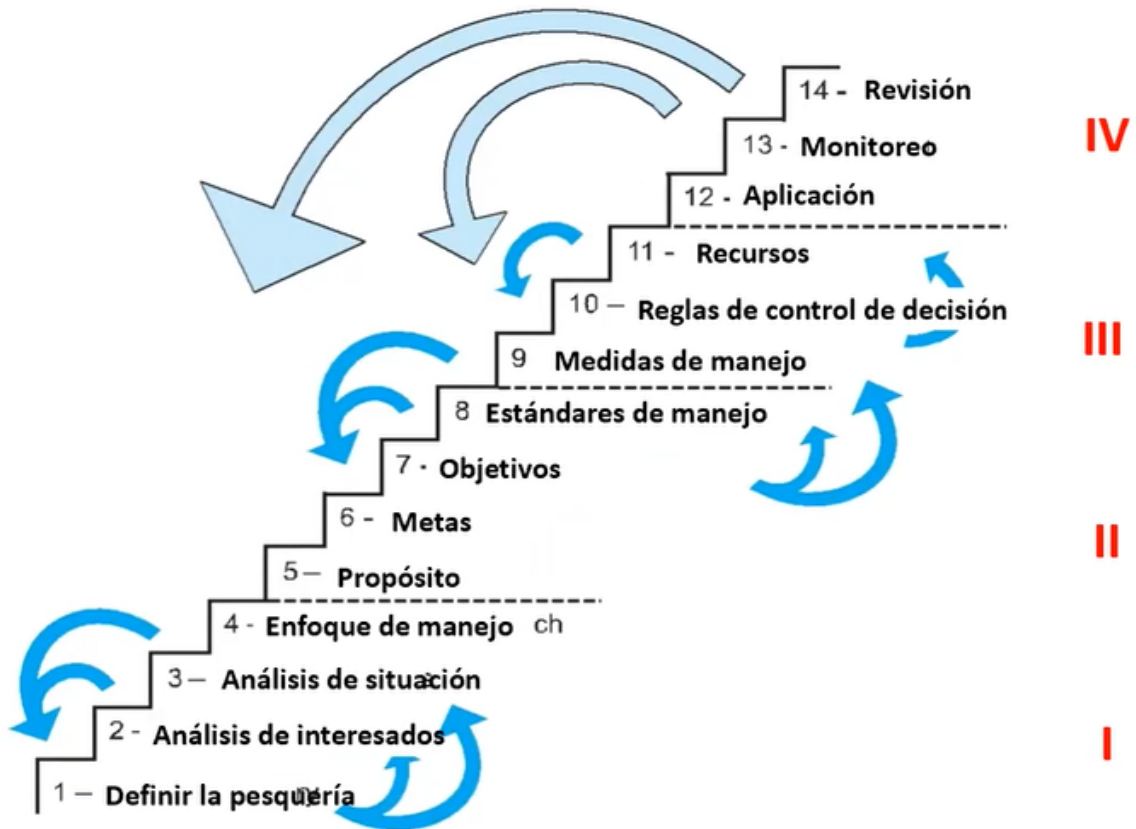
14 - Revisión
13 - Monitoreo
12 - Aplicación
IV
11 - Recursos
10 – Reglas de control de decisión
9 Medidas de manejo
III
8 Estándares de manejo
7 - Objetivos
6 - Metas
5 – Propósito
II
4 - Enfoque de manejo ch
3 – Análisis de situación
2 - Análisis de interesados
1 – Definir la pesquería
I